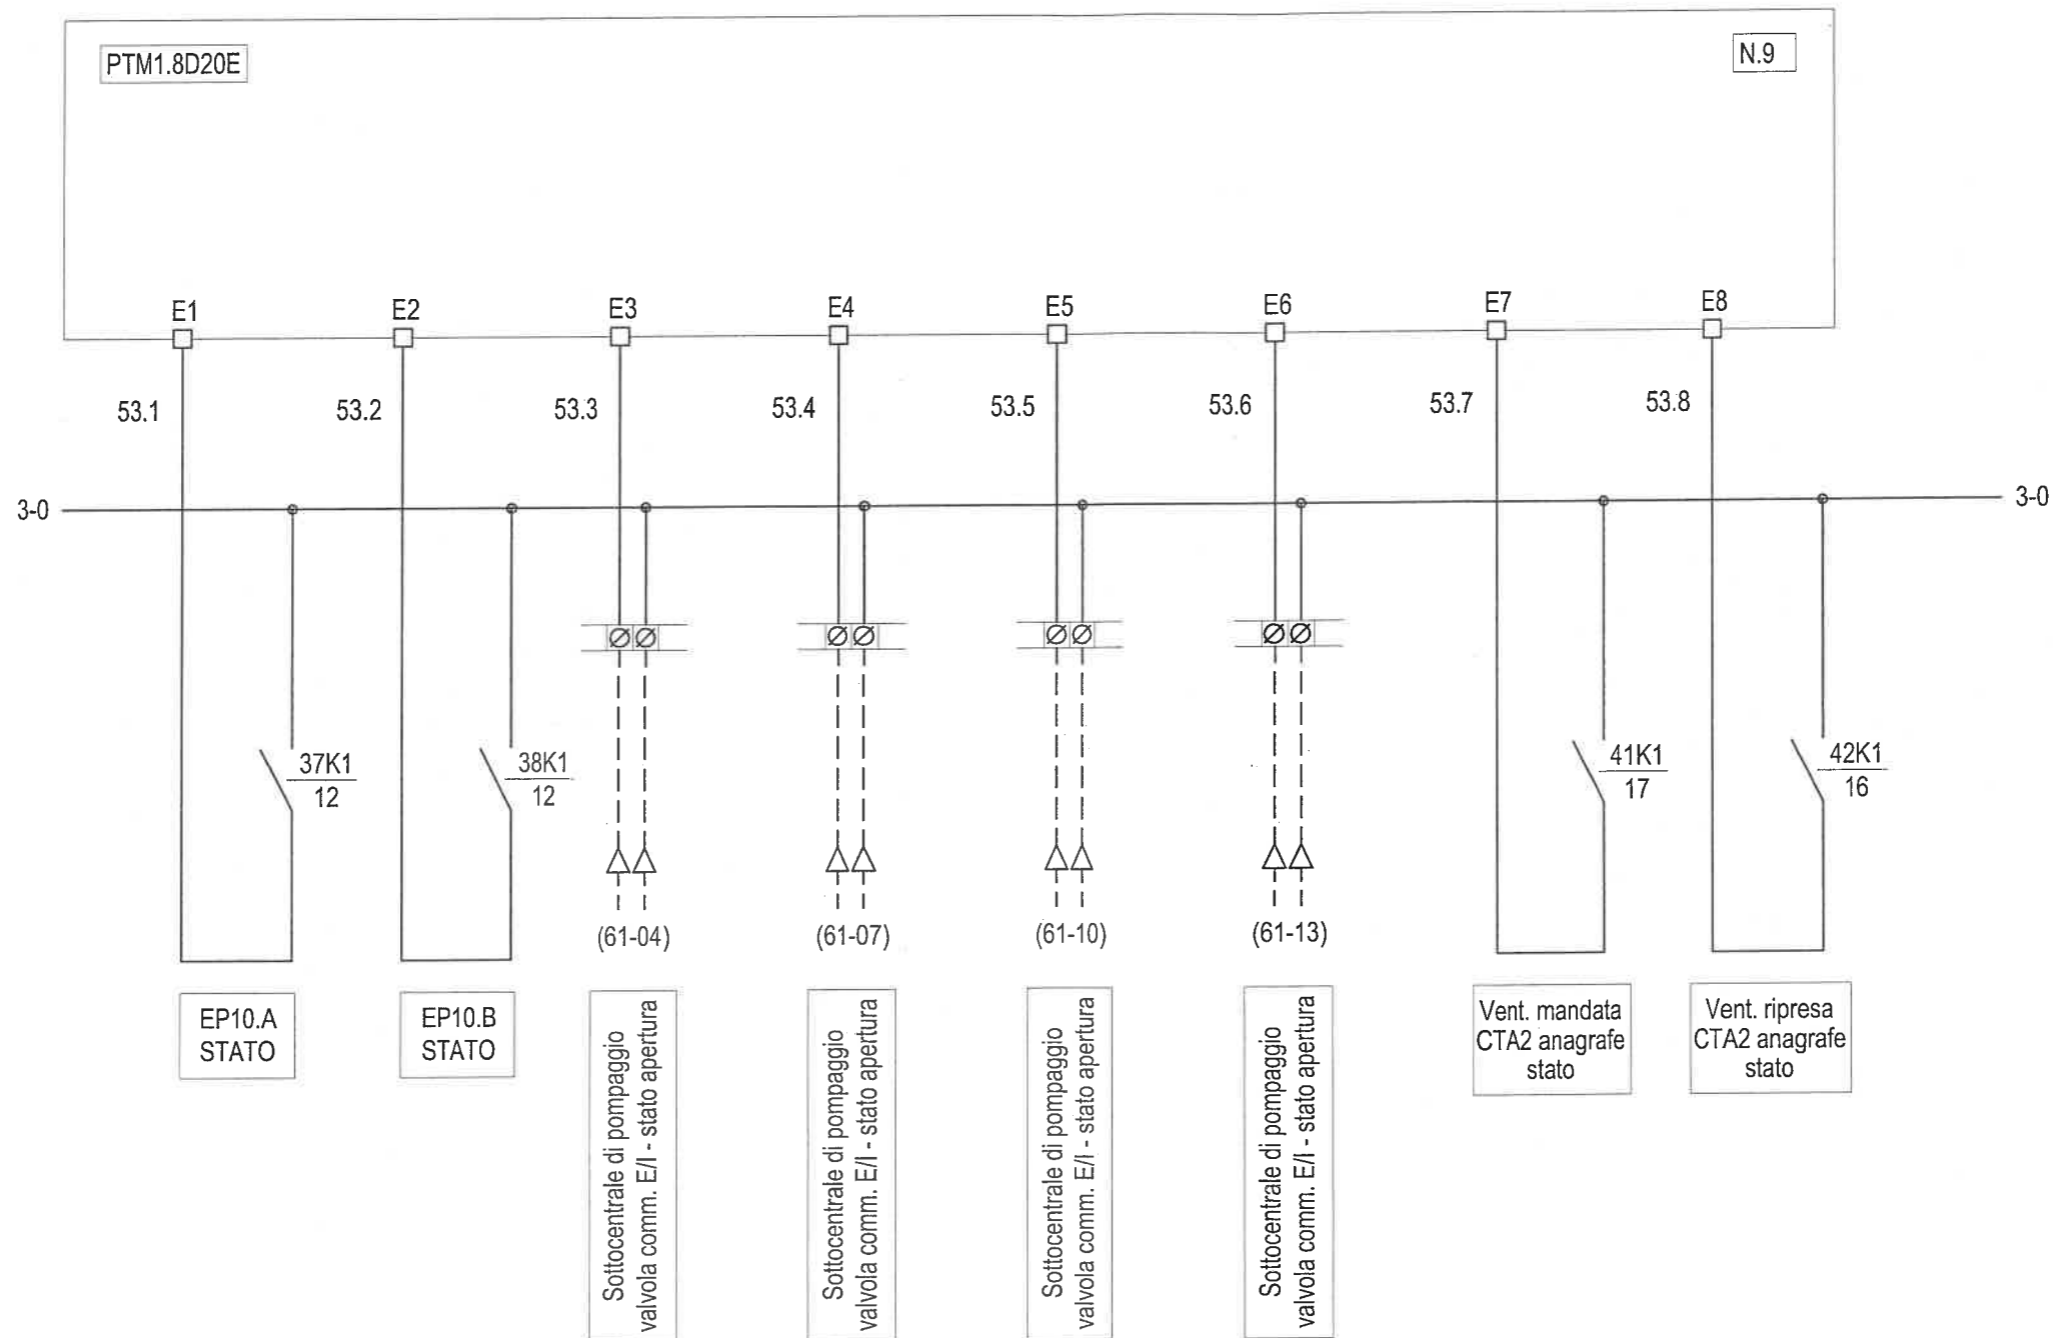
PTM1.8D20E

N.9

E1
E2
E3
E4
E5
E6
E7
E8

53.1
53.2
53.3
53.4
53.5
53.6
53.7
53.8

3-0
3-0

$\frac{37K1}{12}$
$\frac{38K1}{12}$
$\frac{41K1}{17}$
$\frac{42K1}{16}$

(61-04)
(61-07)
(61-10)
(61-13)

EP10.A STATO

EP10.B STATO

Sottocentrale di pompaggio valvola comm. E/I - stato apertura

Sottocentrale di pompaggio valvola comm. E/I - stato apertura

Sottocentrale di pompaggio valvola comm. E/I - stato apertura

Sottocentrale di pompaggio valvola comm. E/I - stato apertura

Vent. mandata CTA2 anagrafe stato

Vent. ripresa CTA2 anagrafe stato